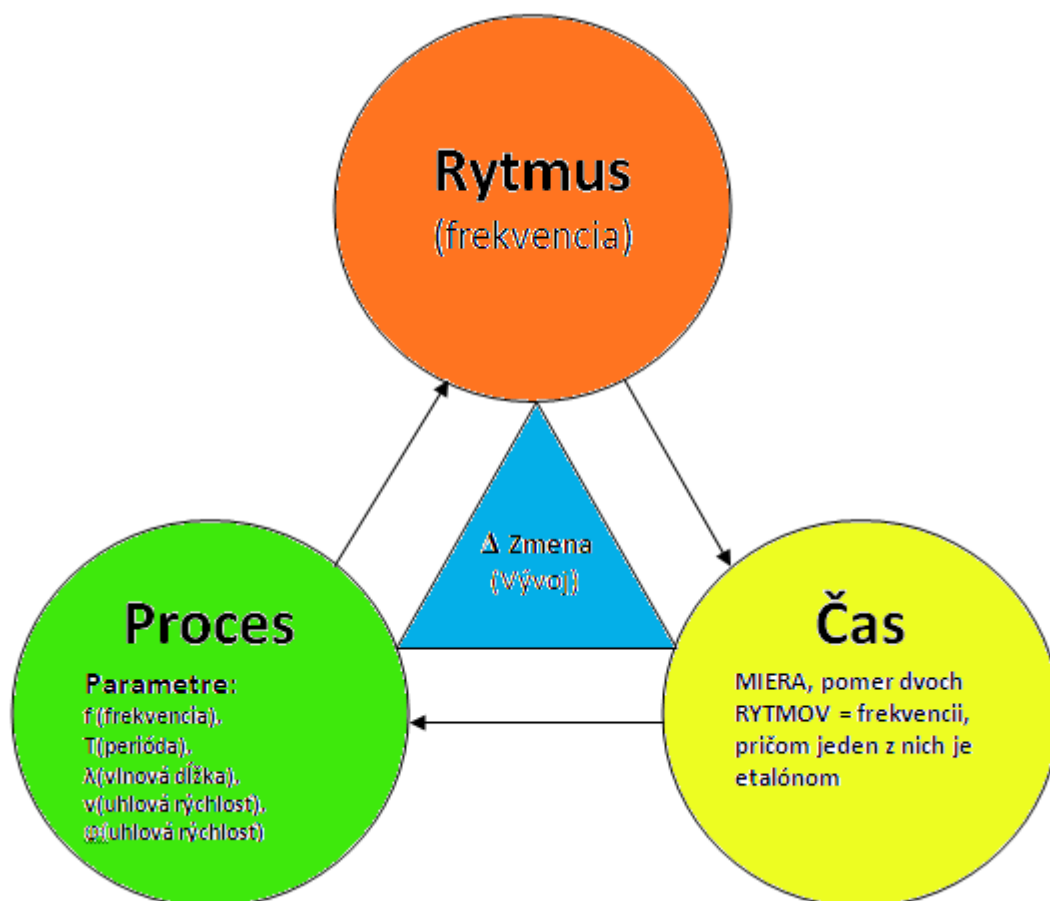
Rytmus
(frekvencia)

Δ Zmena
(Vývoj)

Proces

Parametre:
f (frekvencia),
T(perióda),
λ(vlnová dĺžka),
v(uhlová rýchlost),
ω(uhlová rýchlost)

Čas

MIERA, pomer dvoch RYTMOV = frekvencii, pričom jeden z nich je etalónom